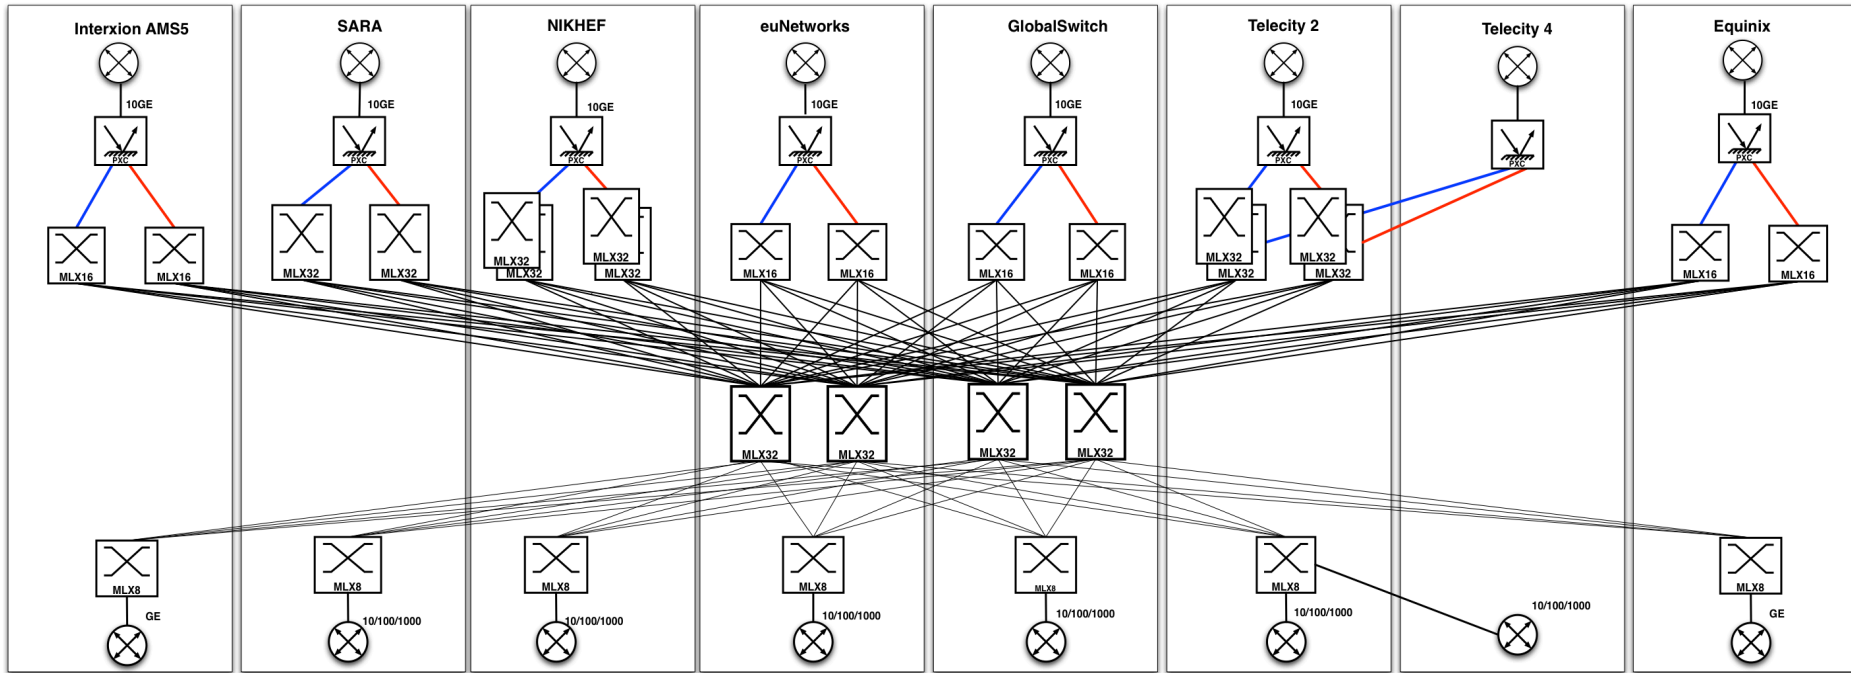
Interxion AMS5

10GE

PXC

MLX16

MLX16

MLX8

GE

SARA

10GE

PXC

MLX32

MLX32

MLX8

10/100/1000

NIKHEF

10GE

PXC

MLX32

MLX32

MLX32

MLX32

MLX8

10/100/1000

euNetworks

10GE

PXC

MLX16

MLX16

MLX32

MLX32

MLX8

10/100/1000

GlobalSwitch

10GE

PXC

MLX16

MLX16

MLX32

MLX32

MLX8

10/100/1000

Telecity 2

10GE

PXC

MLX32

MLX32

MLX32

MLX32

MLX8

10/100/1000

Telecity 4

PXC

10/100/1000

Equinix

10GE

PXC

MLX16

MLX16

MLX8

GE